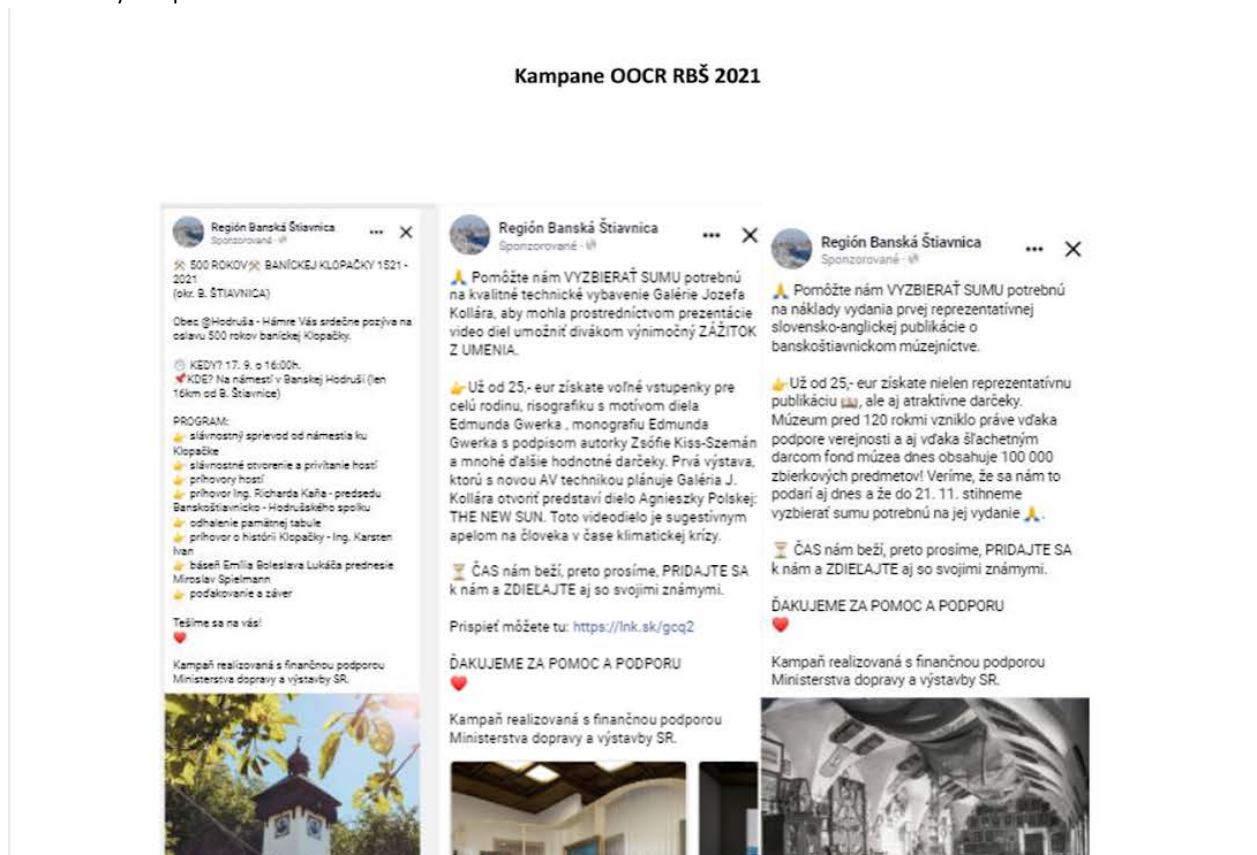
Kampane OOCR RBŠ 2021

Región Banská Štiavnica
Sponzorované

500 ROKOV BANÍCKEJ KLOPAČKY 1521 - 2021
(okr. B. ŠTIAVNICA)

Obec @Hodruša - Hámre Vás srdečne pozýva na oslavu 500 rokov baníckej Klopačky.

KEDY? 17. 9. o 16:00h.
KDE? Na námestí v Banskej Hodruši (len 16km od B. Štiavnice)

PROGRAM:
slávnostný sprievod od námestia ku Klopačke
slávnostné otvorenie a privítanie hostí
príhovory hostí
príhovor Ing. Richarda Kaňa - predsedu Banskoštiavnicko - Hodrušského spolku
odhalenie pamätnej tabule
príhovor o histórii Klopačky - Ing. Karsten Ivan
báseň Emília Boleslava Lukáča prednesie Miroslav Spielmann
poďakovanie a záver

Tešíme sa na vás!

Kampaň realizovaná s finančnou podporou Ministerstva dopravy a výstavby SR.

Región Banská Štiavnica
Sponzorované

Pomôžte nám VYZBIERAŤ SUMU potrebnú na kvalitné technické vybavenie Galérie Jozefa Kollára, aby mohla prostredníctvom prezentácie video diel umožniť divákom výnimočný ZÁŽITOK Z UMENIA.

Už od 25,- eur získate voľné vstupenky pre celú rodinu, risografiku s motívom diela Edmunda Gwerka , monografiu Edmunda Gwerka s podpisom autorky Zsófie Kiss-Szemán a mnohé ďalšie hodnotné darčeky. Prvá výstava, ktorú s novou AV technikou plánuje Galéria J. Kollára otvoriť predstaví dielo Agnieszky Polskej: THE NEW SUN. Toto videodielo je sugestívnym apelom na človeka v čase klimatickej krízy.

ČAS nám beží, preto prosíme, PRIDAJTE SA k nám a ZDIEĽAJTE aj so svojimi známymi.

Prispieť môžete tu: https://lnk.sk/gcq2

ĎAKUJEME ZA POMOC A PODPORU

Kampaň realizovaná s finančnou podporou Ministerstva dopravy a výstavby SR.

Región Banská Štiavnica
Sponzorované

Pomôžte nám VYZBIERAŤ SUMU potrebnú na náklady vydania prvej reprezentatívnej slovensko-anglickej publikácie o banskoštiavnickom múzejníctve.

Už od 25,- eur získate nielen reprezentatívnu publikáciu, ale aj atraktívne darčeky. Múzeum pred 120 rokmi vzniklo práve vďaka podpore verejnosti a aj vďaka šľachetným darcom fond múzea dnes obsahuje 100 000 zbierkových predmetov! Veríme, že sa nám to podarí aj dnes a že do 21. 11. stihneme vyzbierať sumu potrebnú na jej vydanie.

ČAS nám beží, preto prosíme, PRIDAJTE SA k nám a ZDIEĽAJTE aj so svojimi známymi.

ĎAKUJEME ZA POMOC A PODPORU

Kampaň realizovaná s finančnou podporou Ministerstva dopravy a výstavby SR.